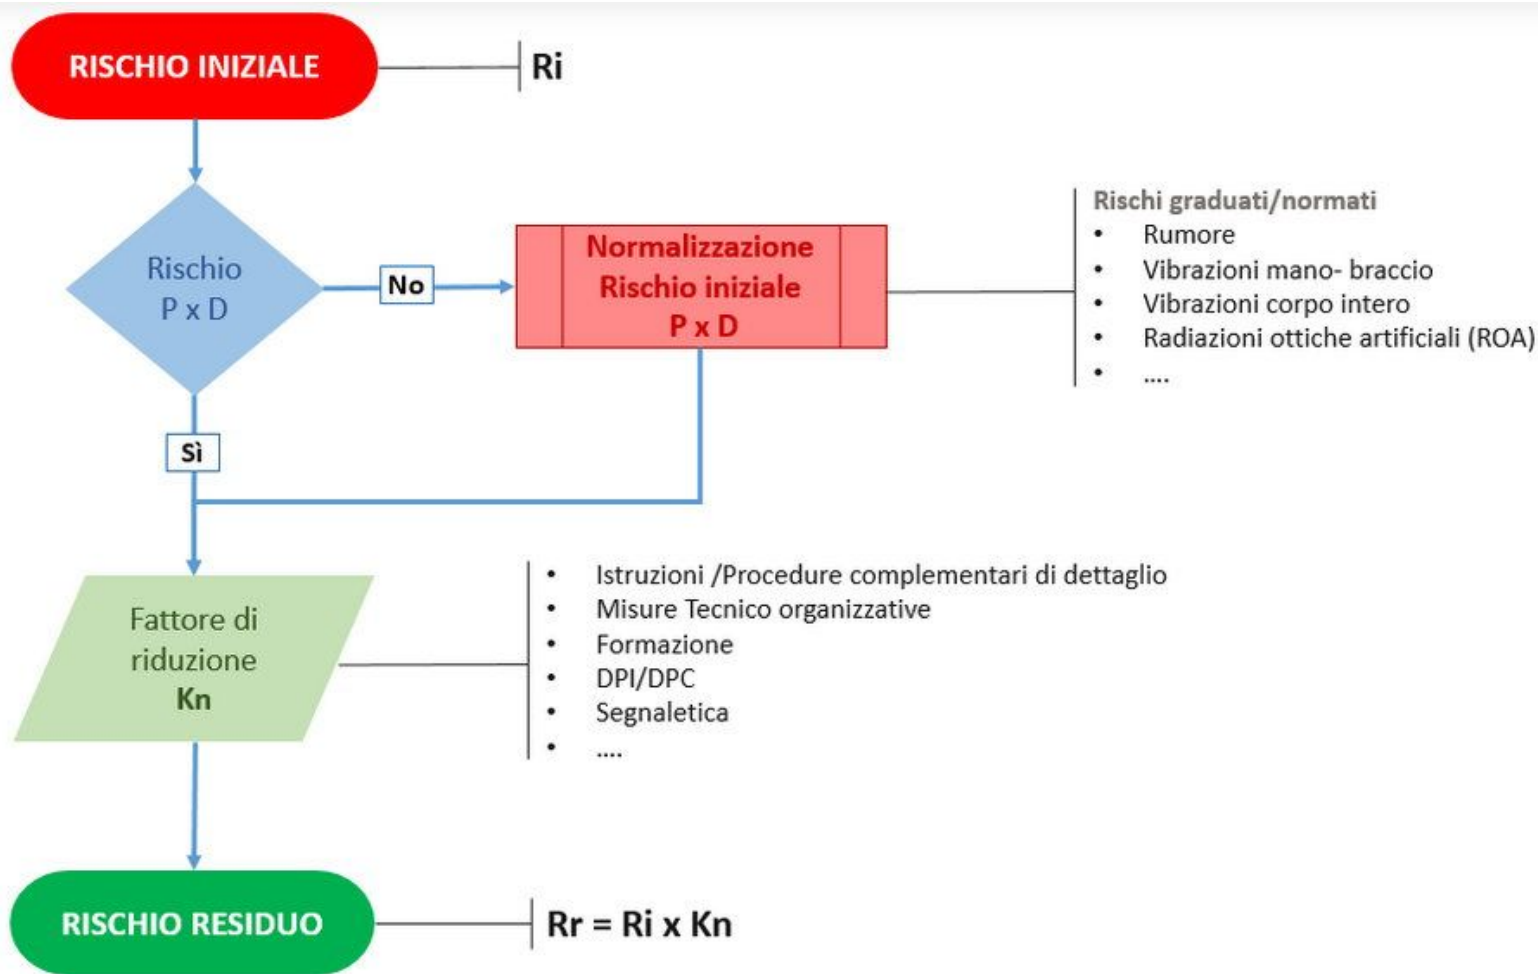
RISCHIO INIZIALE

Ri

Rischio
P x D

No

Normalizzazione
Rischio iniziale
P x D

Rischi graduati/normati
- Rumore
- Vibrazioni mano- braccio
- Vibrazioni corpo intero
- Radiazioni ottiche artificiali (ROA)
- ....

Sì

Fattore di
riduzione
Kn

- Istruzioni /Procedure complementari di dettaglio
- Misure Tecnico organizzative
- Formazione
- DPI/DPC
- Segnaletica
- ....

RISCHIO RESIDUO

Rr = Ri x Kn